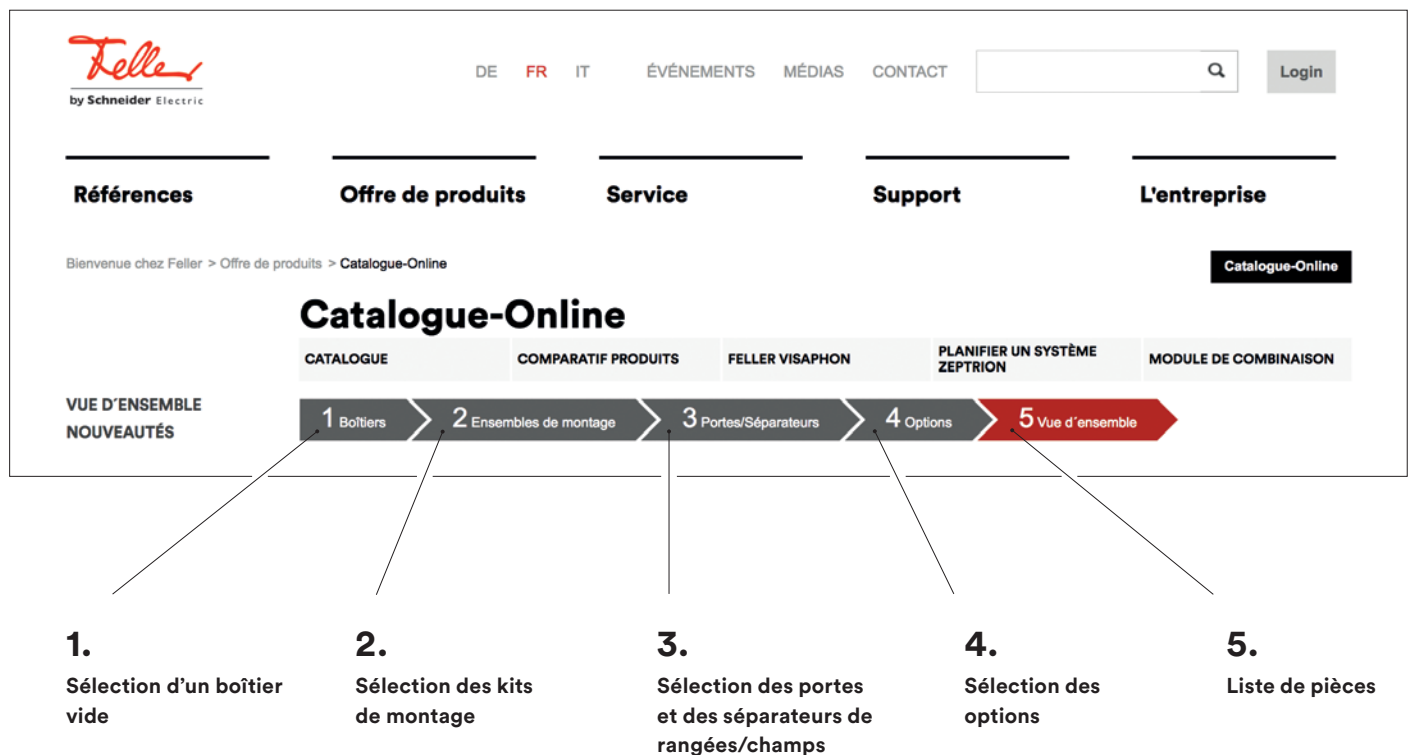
Feller
by Schneider Electric

DE FR IT ÉVÉNEMENTS MÉDIAS CONTACT

Login

Références

Offre de produits

Service

Support

L'entreprise

Bienvenue chez Feller > Offre de produits > Catalogue-Online

Catalogue-Online

Catalogue-Online

CATALOGUE

COMPARATIF PRODUITS

FELLER VISAPHON

PLANIFIER UN SYSTÈME ZEPTRION

MODULE DE COMBINAISON

VUE D´ENSEMBLE

NOUVEAUTÉS

1 Boîtiers

2 Ensembles de montage

3 Portes/Séparateurs

4 Options

5 Vue d´ensemble

1.
Sélection d'un boîtier vide

2.
Sélection des kits de montage

3.
Sélection des portes et des séparateurs de rangées/champs

4.
Sélection des options

5.
Liste de pièces